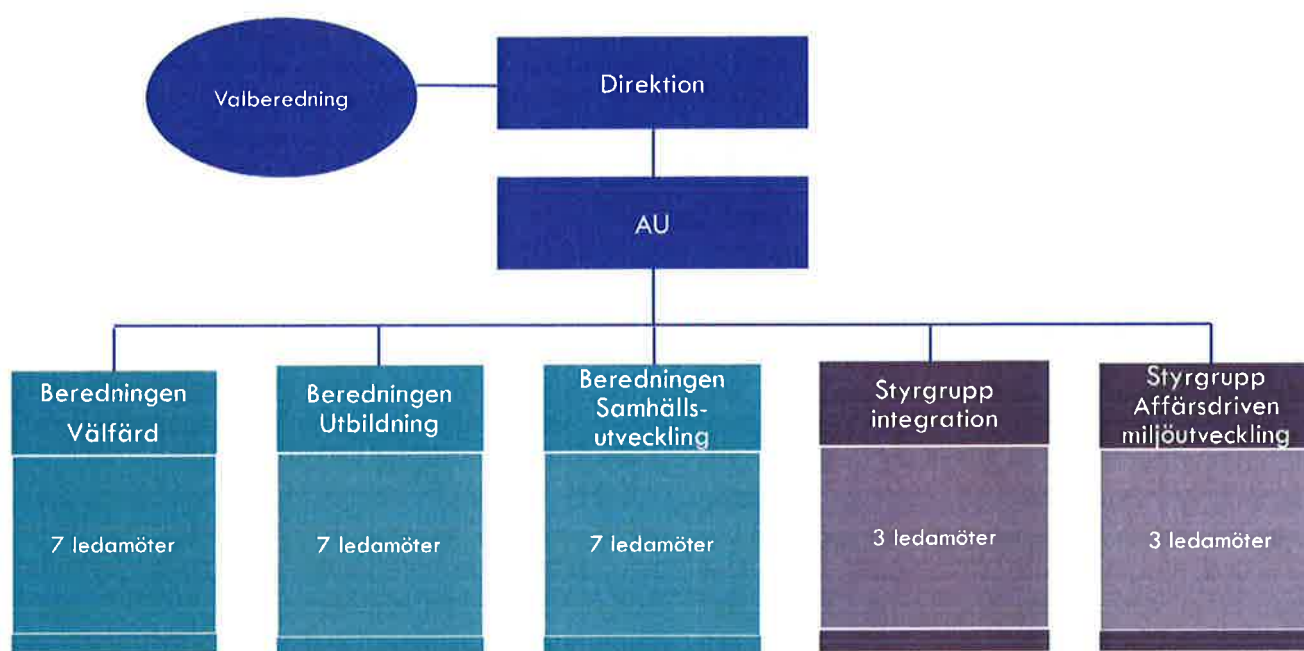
Valberedning

Direktion

AU

Beredningen Välfärd

7 ledamöter

Beredningen Utbildning

7 ledamöter

Beredningen Samhällsutveckling

7 ledamöter

Styrgrupp integration

3 ledamöter

Styrgrupp Affärsdriven miljöutveckling

3 ledamöter